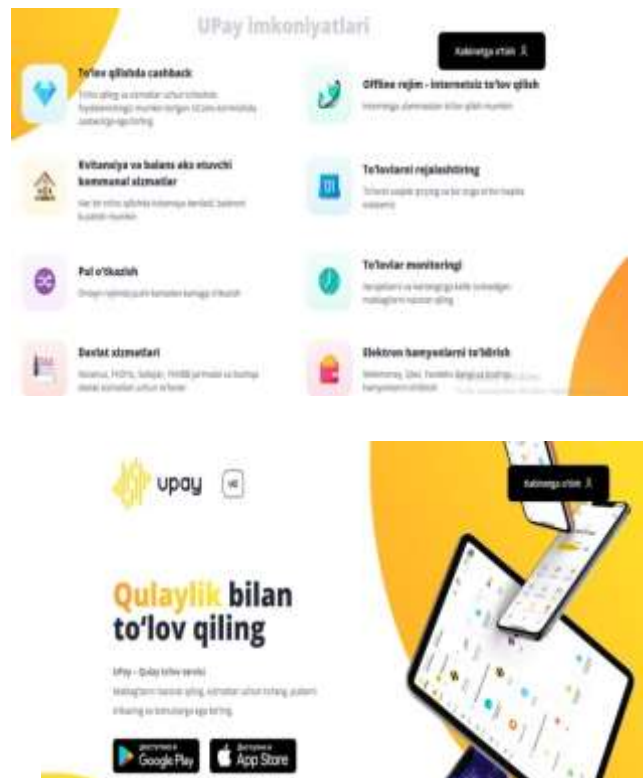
UPay imkoniyatlari

Kabinetga o'tish

To'lov qilishda cashback

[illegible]

Offline rejim - internetsiz to'lov qilish

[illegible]

Kvitansiya va balans aks etuvchi kommunal xizmatlar

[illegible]

To'lovlarni rejalashtiring

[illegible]

Pul o'tkazish

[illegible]

To'lovlar monitoringi

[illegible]

Davlat xizmatlari

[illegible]

Elektron hamyonlarni to'ldirish

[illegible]

upay

UZ

Kabinetga o'tish

Qulaylik bilan to'lov qiling

UPay – Qulay to'lov servisi

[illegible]

Google Play

App Store